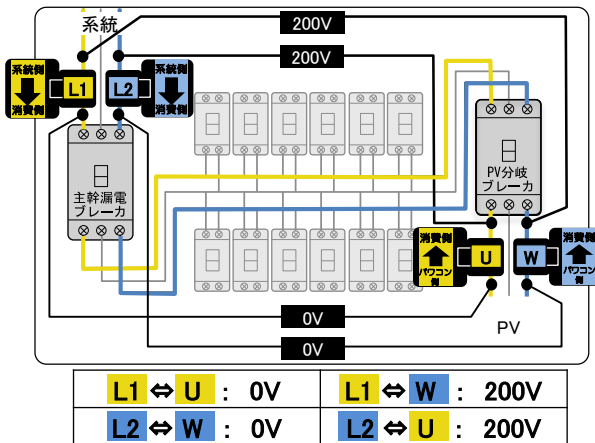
系統

200V

200V

系統側
消費側
L1

L2
系統側
消費側

主幹漏電
ブレーカ

PV分岐
ブレーカ

消費側
パワコン側
U

W
消費側
パワコン側

0V

PV

0V

| L1 ⇔ U : 0V | L1 ⇔ W : 200V |
|---|---|
| L2 ⇔ W : 0V | L2 ⇔ U : 200V |